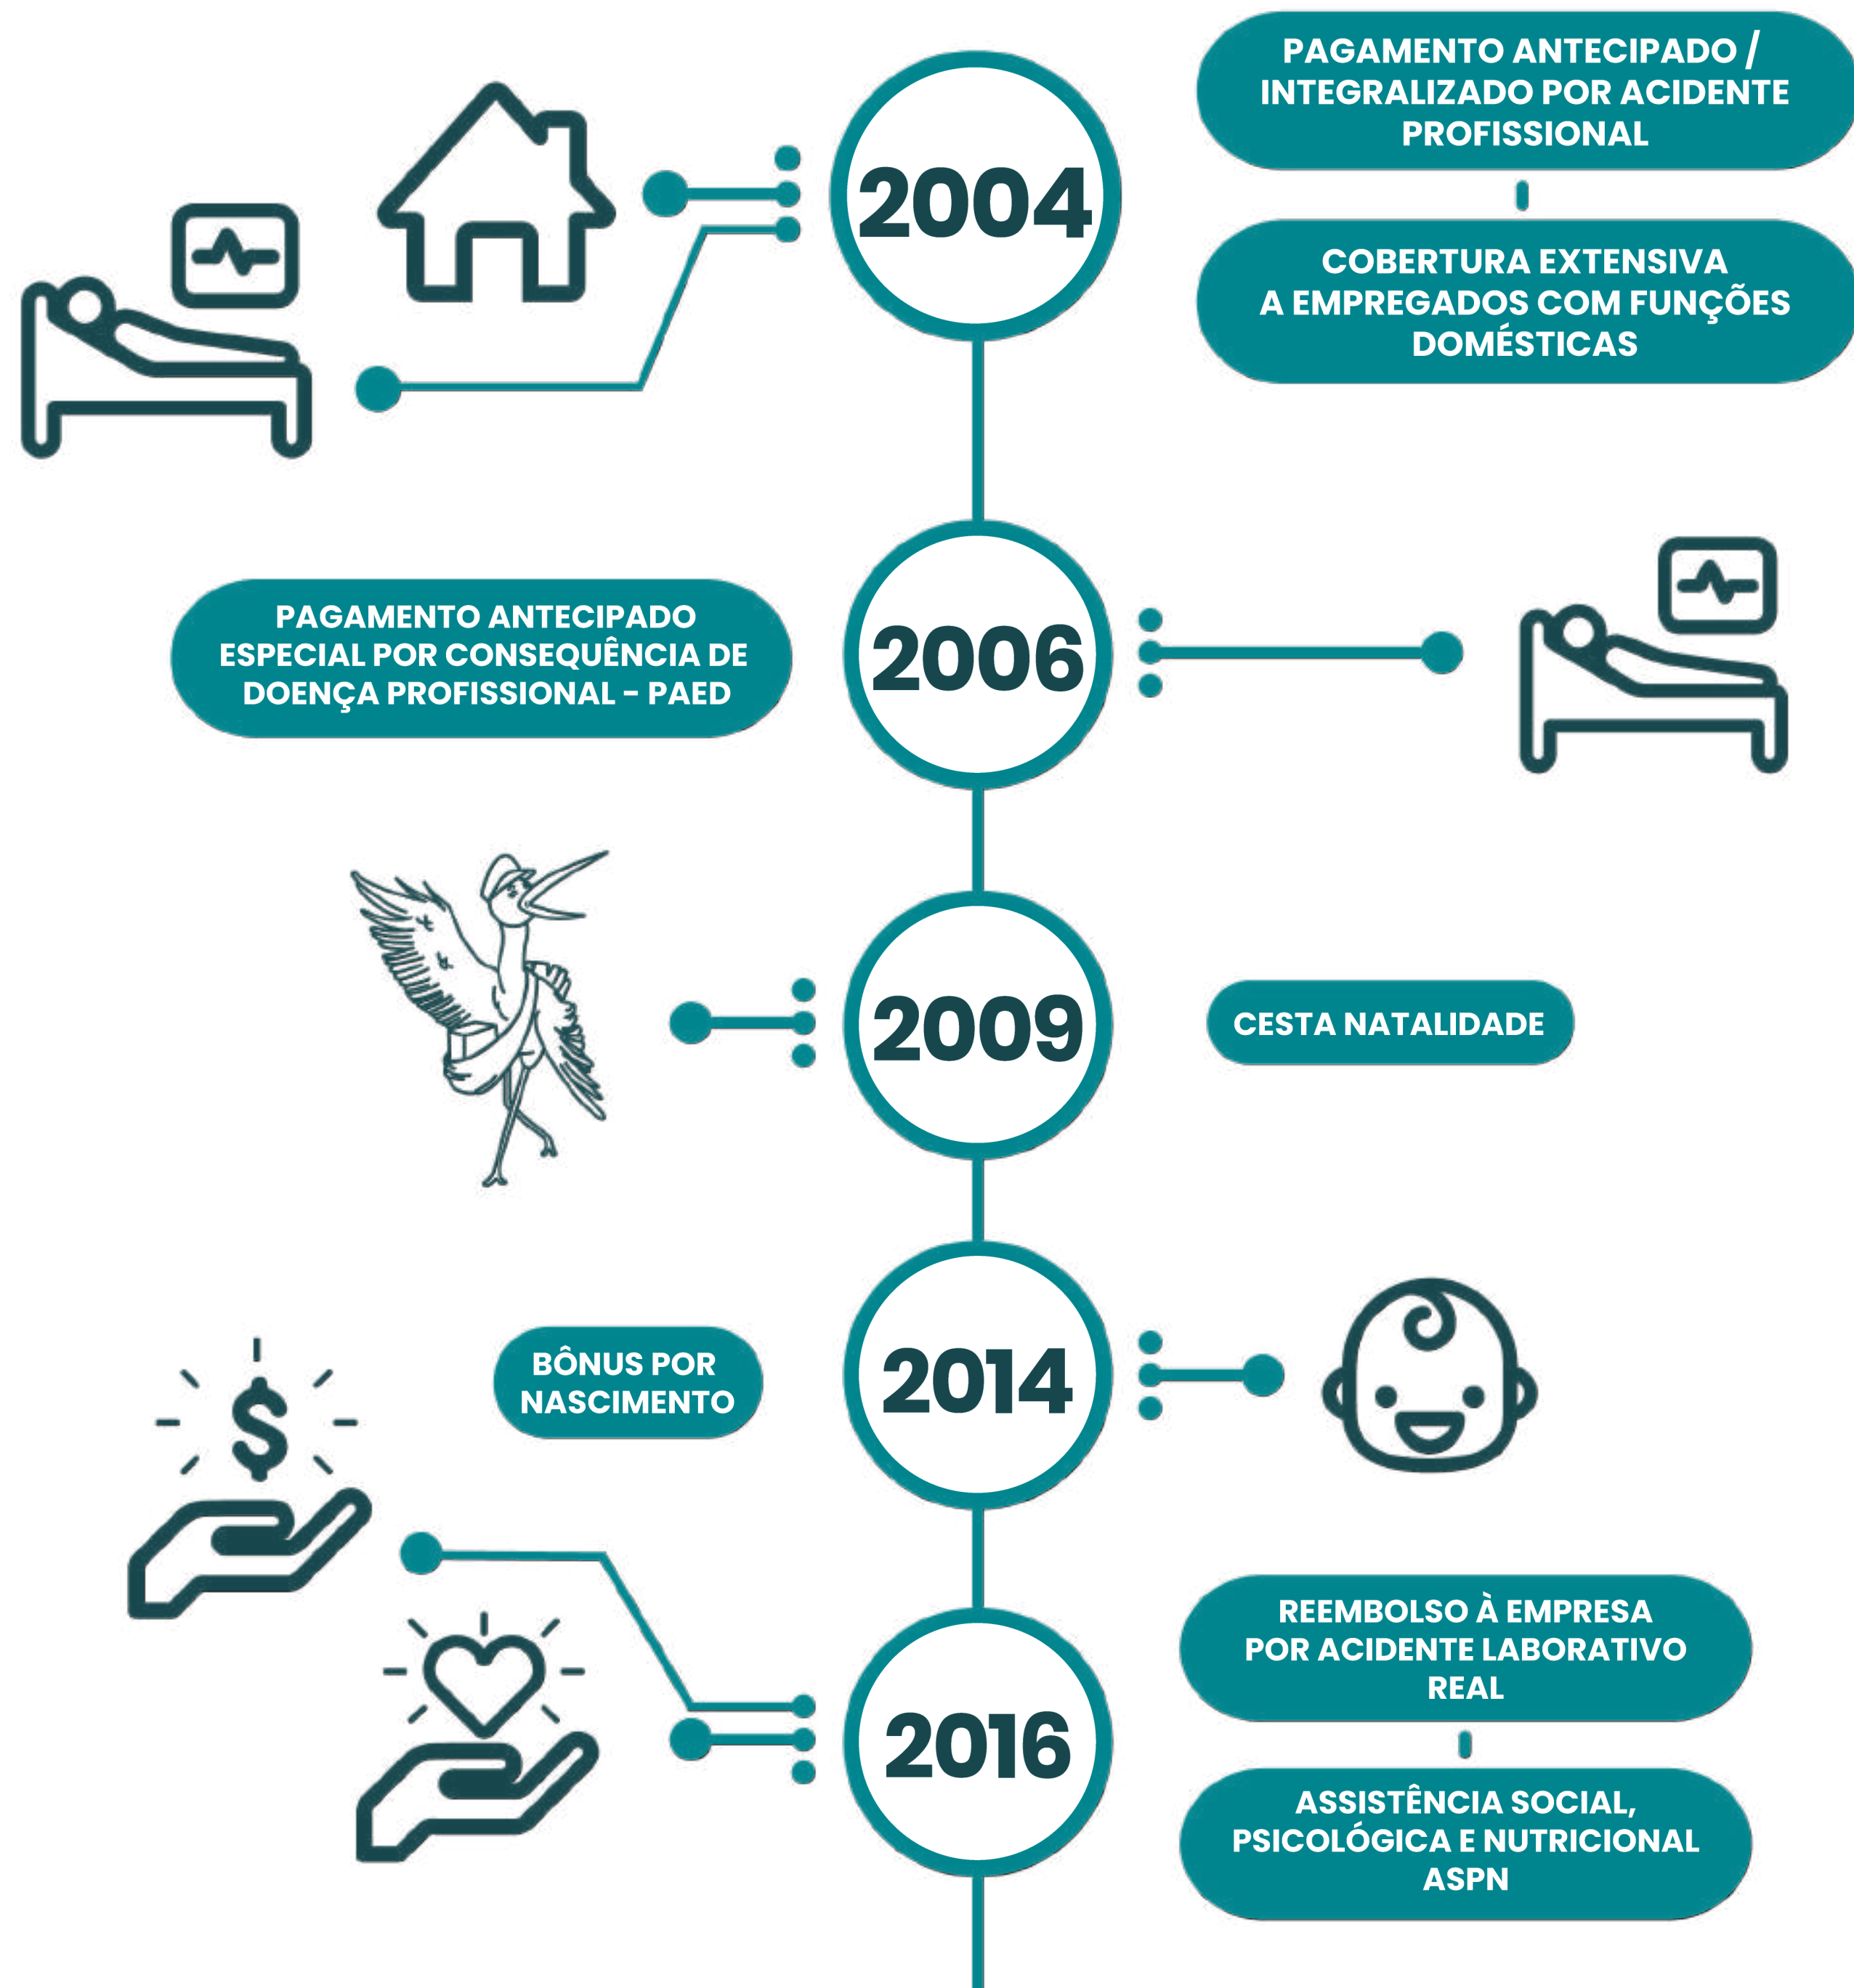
2004

PAGAMENTO ANTECIPADO / INTEGRALIZADO POR ACIDENTE PROFISSIONAL

COBERTURA EXTENSIVA A EMPREGADOS COM FUNÇÕES DOMÉSTICAS

2006

PAGAMENTO ANTECIPADO ESPECIAL POR CONSEQUÊNCIA DE DOENÇA PROFISSIONAL - PAED

2009

CESTA NATALIDADE

2014

BÔNUS POR NASCIMENTO

$

2016

REEMBOLSO À EMPRESA POR ACIDENTE LABORATIVO REAL

ASSISTÊNCIA SOCIAL, PSICOLÓGICA E NUTRICIONAL ASPN